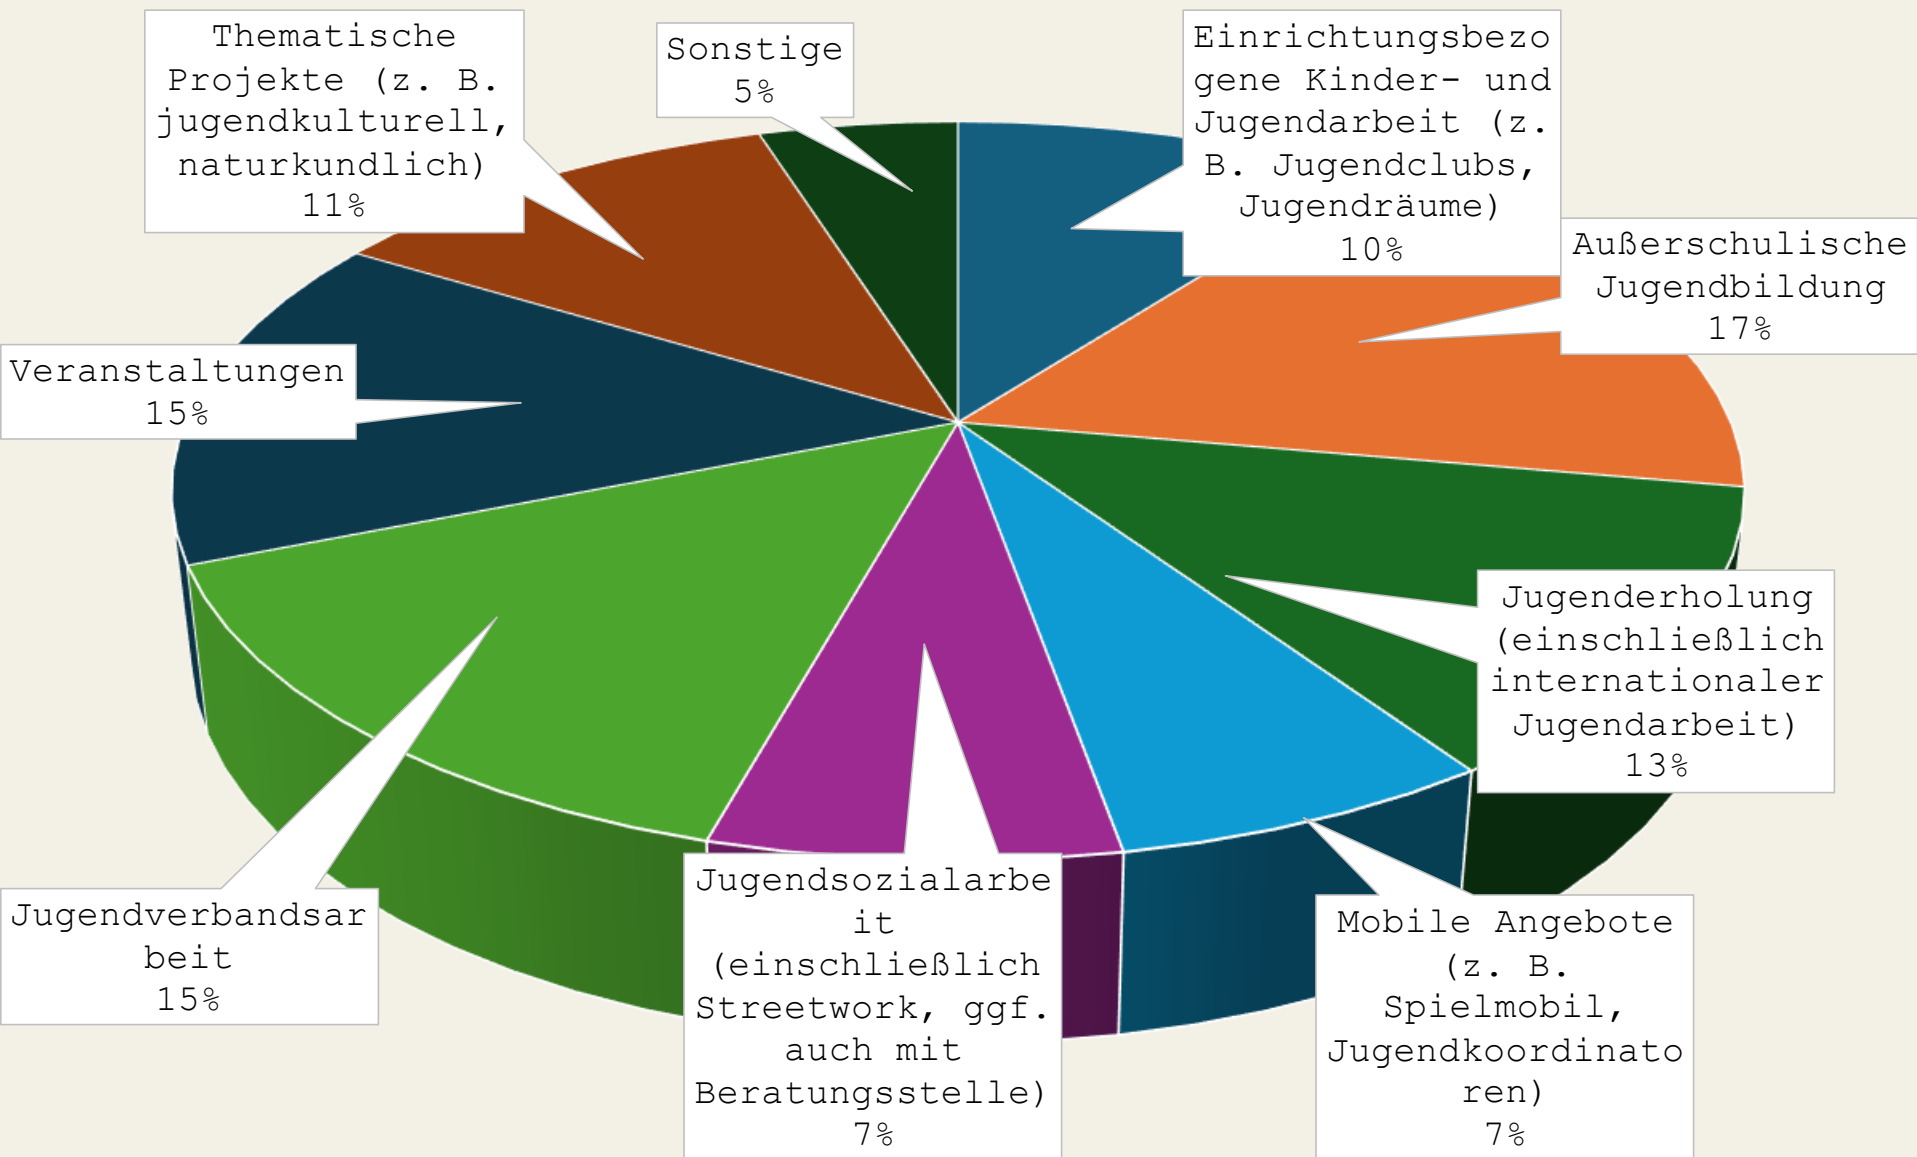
Thematische Projekte (z. B. jugendkulturell, naturkundlich) 11%

Sonstige 5%

Einrichtungsbezogene Kinder- und Jugendarbeit (z. B. Jugendclubs, Jugendräume) 10%

Außerschulische Jugendbildung 17%

Veranstaltungen 15%

Jugenderholung (einschließlich internationaler Jugendarbeit) 13%

Jugendverbandsarbeit 15%

Jugendsozialarbeit (einschließlich Streetwork, ggf. auch mit Beratungsstelle) 7%

Mobile Angebote (z. B. Spielmobil, Jugendkoordinatoren) 7%